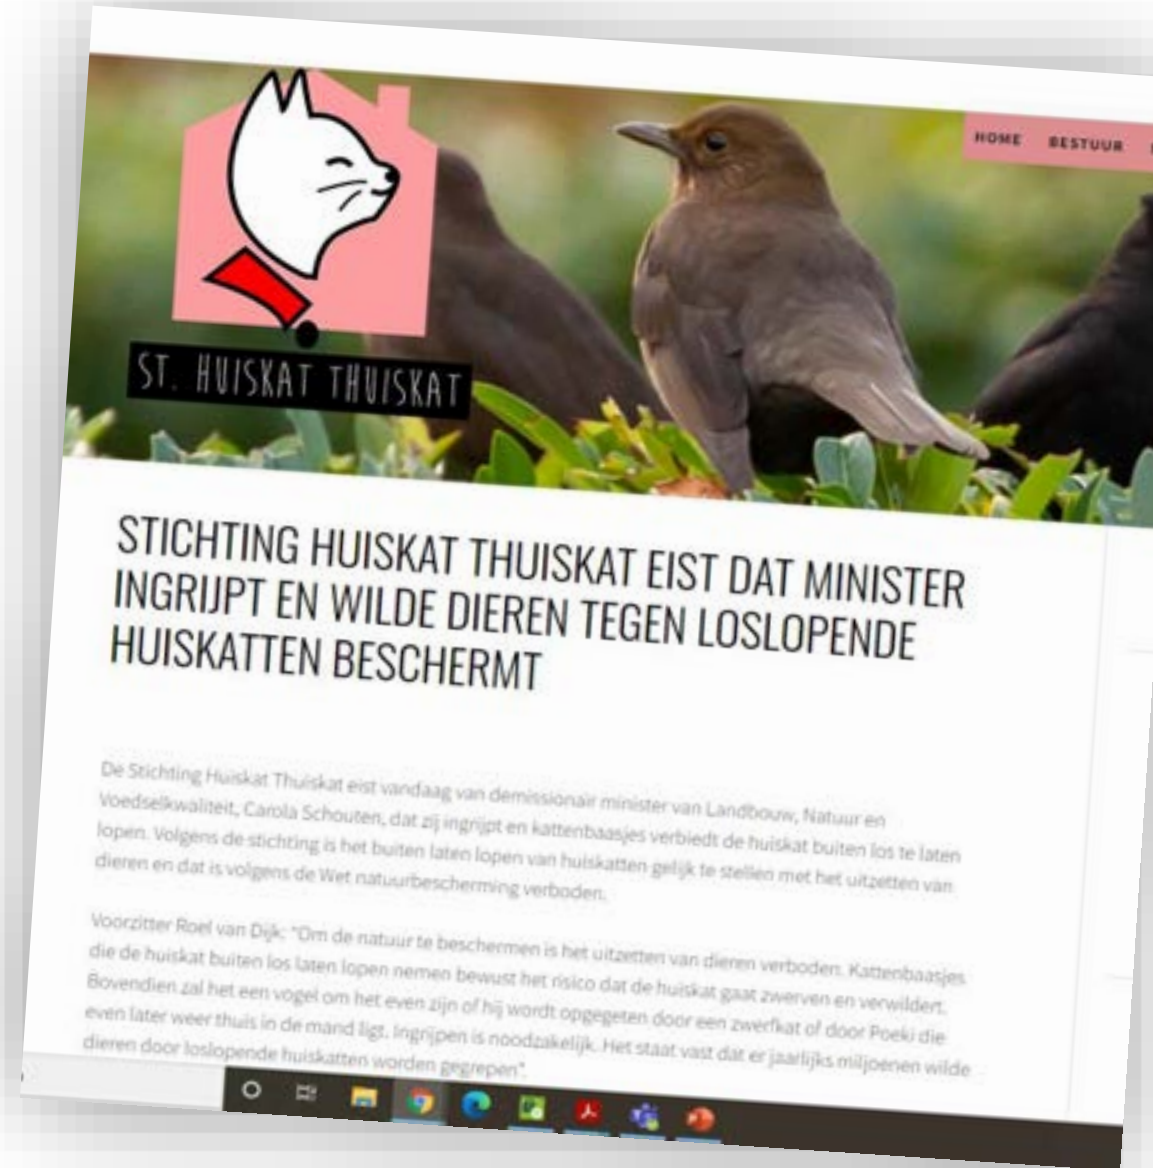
ST. HUISKAT THUISKAT

HOME BESTUUR

STICHTING HUISKAT THUISKAT EIST DAT MINISTER INGRIJPT EN WILDE DIEREN TEGEN LOSLOPENDE HUISKATTEN BESCHERMT

De Stichting Huiskat Thuiskat eist vandaag van demissionair minister van Landbouw, Natuur en Voedselkwaliteit, Carola Schouten, dat zij ingrijpt en kattenbaasjes verbiedt de huiskat buiten los te laten lopen. Volgens de stichting is het buiten laten lopen van huiskatten gelijk te stellen met het uitzetten van dieren en dat is volgens de Wet natuurbescherming verboden.

Voorzitter Roel van Dijk: "Om de natuur te beschermen is het uitzetten van dieren verboden. Kattenbaasjes die de huiskat buiten los laten lopen nemen bewust het risico dat de huiskat gaat zwerven en verwildert. Bovendien zal het een vogel om het even zijn of hij wordt opgegeten door een zwerfkat of door Poeki die even later weer thuis in de mand ligt. Ingrijpen is noodzakelijk. Het staat vast dat er jaarlijks miljoenen wilde dieren door loslopende huiskatten worden gegrepen".